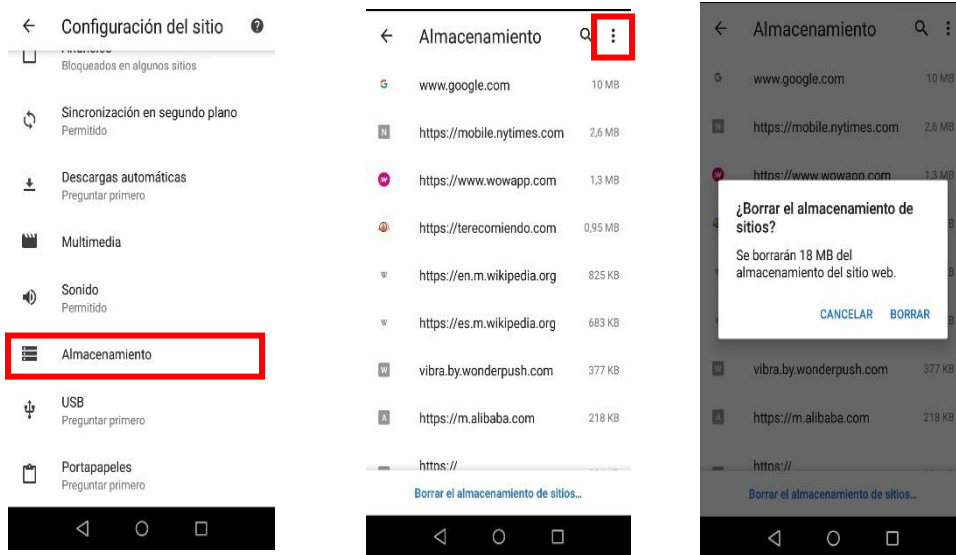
Configuración del sitio

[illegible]
Bloqueados en algunos sitios

Sincronización en segundo plano
Permitido

Descargas automáticas
Preguntar primero

Multimedia

Sonido
Permitido

Almacenamiento

USB
Preguntar primero

Portapapeles
Preguntar primero

Almacenamiento

G www.google.com 10 MB
N https://mobile.nytimes.com 2,6 MB
W https://www.wowapp.com 1,3 MB
https://terecomiendo.com 0,95 MB
W https://en.m.wikipedia.org 825 KB
W https://es.m.wikipedia.org 683 KB
W vibra.by.wonderpush.com 377 KB
A https://m.alibaba.com 218 KB
https://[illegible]

Borrar el almacenamiento de sitios...

Almacenamiento

G www.google.com 10 MB
N https://mobile.nytimes.com 2,6 MB
https://www.wowapp.com 1,3 MB

¿Borrar el almacenamiento de sitios?
Se borrarán 18 MB del almacenamiento del sitio web.
CANCELAR BORRAR

W vibra.by.wonderpush.com 377 KB
A https://m.alibaba.com 218 KB
https://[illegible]

Borrar el almacenamiento de sitios...